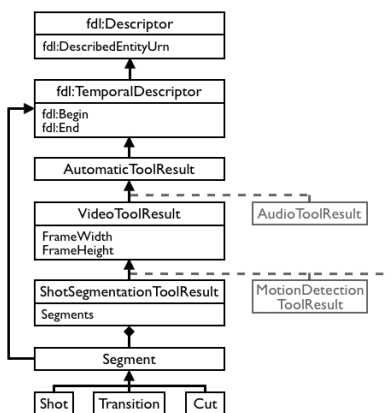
fdl:Descriptor
fdl:DescribedEntityUrn

fdl:TemporalDescriptor
fdl:Begin
fdl:End

AutomaticToolResult

AudioToolResult

VideoToolResult
FrameWidth
FrameHeight

MotionDetection ToolResult

ShotSegmentationToolResult
Segments

Segment

Shot

Transition

Cut